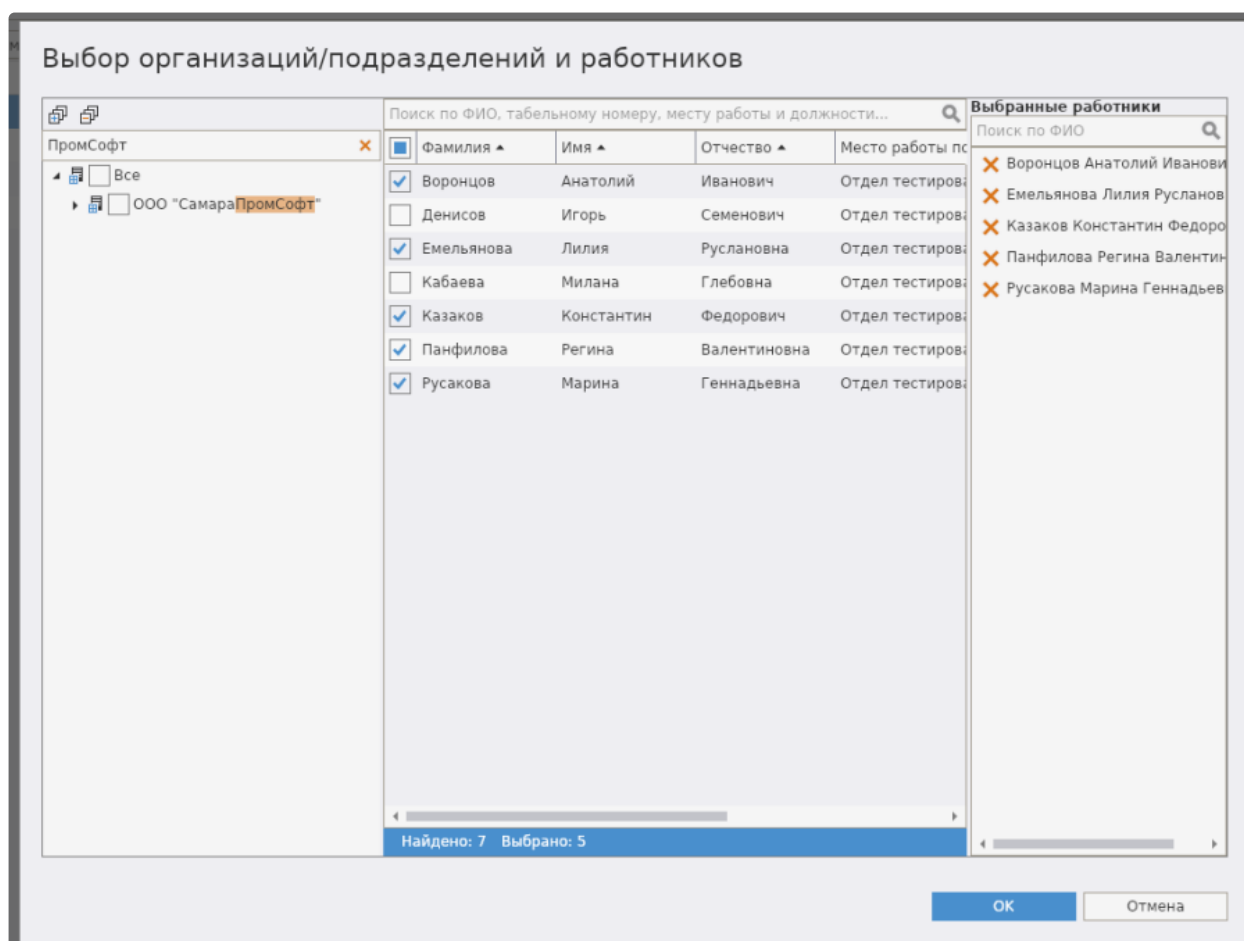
Выбор организаций/подразделений и работников

ПромСофт

Все

ООО "СамараПромСофт"

Поиск по ФИО, табельному номеру, месту работы и должности...

| Фамилия | Имя | Отчество | Место работы пс |
|---|---|---|---|
| Воронцов | Анатолий | Иванович | Отдел тестирова |
| Денисов | Игорь | Семенович | Отдел тестирова |
| Емельянова | Лилия | Руслановна | Отдел тестирова |
| Кабаева | Милана | Глебовна | Отдел тестирова |
| Казаков | Константин | Федорович | Отдел тестирова |
| Панфилова | Регина | Валентиновна | Отдел тестирова |
| Русакова | Марина | Геннадьевна | Отдел тестирова |

Найдено: 7 Выбрано: 5

Выбранные работники

Поиск по ФИО

Воронцов Анатолий Иванови

Емельянова Лилия Русланов

Казаков Константин Федоро

Панфилова Регина Валентин

Русакова Марина Геннадьев

ОК

Отмена